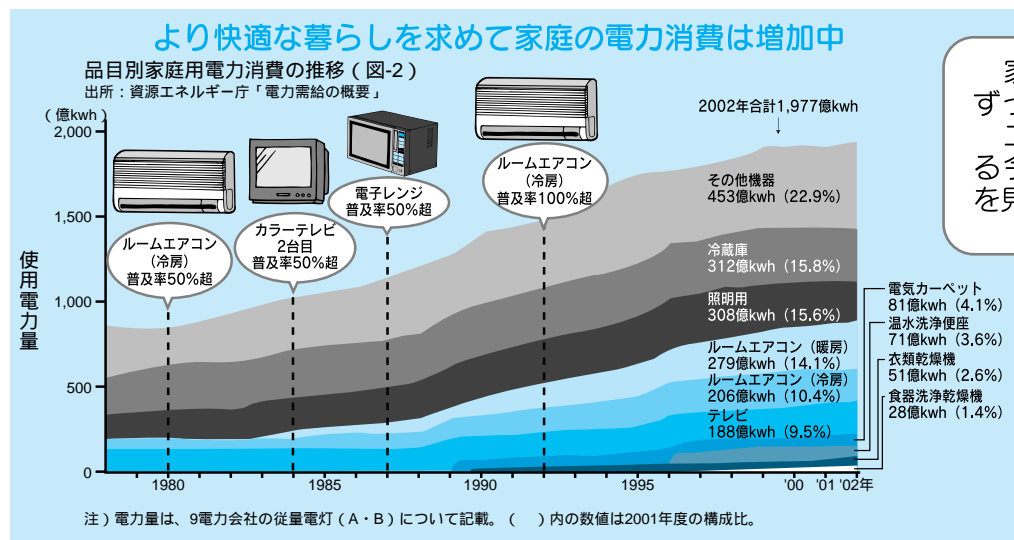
より快適な暮らしを求めて家庭の電力消費は増加中

品目別家庭用電力消費の推移（図-2）
出所：資源エネルギー庁「電力需給の概要」

（億kwh）
2,000
1,500
1,000
500
0

使用電力量

ルームエアコン（冷房）普及率50%超
カラーテレビ 2台目 普及率50%超
電子レンジ 普及率50%超
ルームエアコン（冷房）普及率100%超

2002年合計1,977億kwh

その他機器 453億kwh（22.9%）
冷蔵庫 312億kwh（15.8%）
照明用 308億kwh（15.6%）
ルームエアコン（暖房）279億kwh（14.1%）
ルームエアコン（冷房）206億kwh（10.4%）
テレビ 188億kwh（9.5%）

電気カーペット 81億kwh（4.1%）
温水洗浄便座 71億kwh（3.6%）
衣類乾燥機 51億kwh（2.6%）
食器洗浄乾燥機 28億kwh（1.4%）

1980 1985 1990 1995 '00 '01 '02年

注）電力量は、9電力会社の従量電灯（A・B）について記載。（ ）内の数値は2001年度の構成比。

家
ずっ
る今
を見